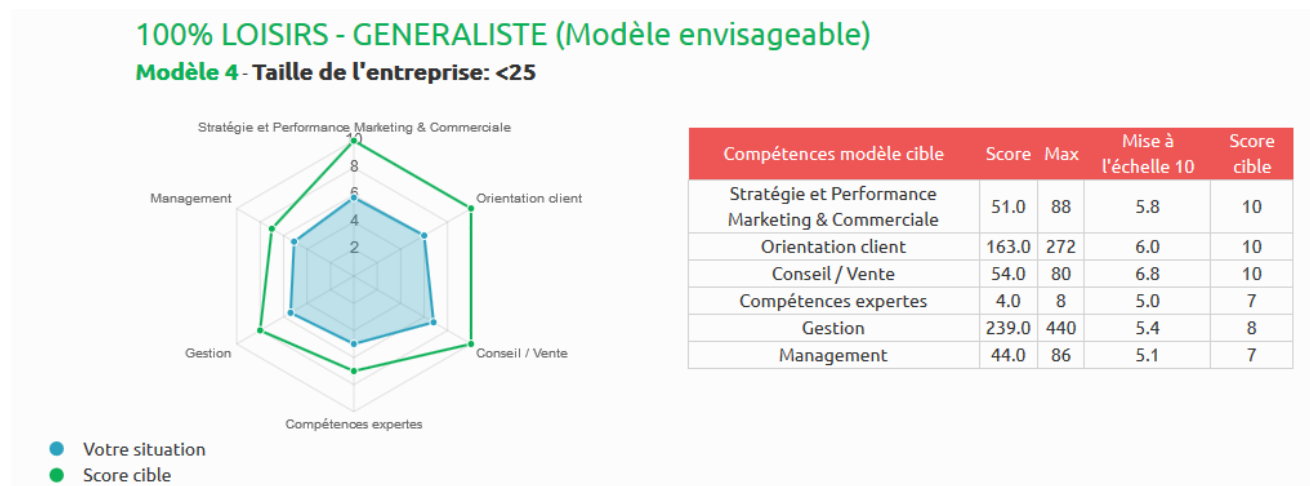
100% LOISIRS - GENERALISTE (Modèle envisageable)

Modèle 4 - Taille de l'entreprise: <25

Stratégie et Performance Marketing & Commerciale
10
8
6
4
2
Orientation client
Conseil / Vente
Compétences expertes
Gestion
Management

Votre situation
Score cible

| Compétences modèle cible | Score | Max | Mise à l'échelle 10 | Score cible |
|---|---|---|---|---|
| Stratégie et Performance Marketing & Commerciale | 51.0 | 88 | 5.8 | 10 |
| Orientation client | 163.0 | 272 | 6.0 | 10 |
| Conseil / Vente | 54.0 | 80 | 6.8 | 10 |
| Compétences expertes | 4.0 | 8 | 5.0 | 7 |
| Gestion | 239.0 | 440 | 5.4 | 8 |
| Management | 44.0 | 86 | 5.1 | 7 |